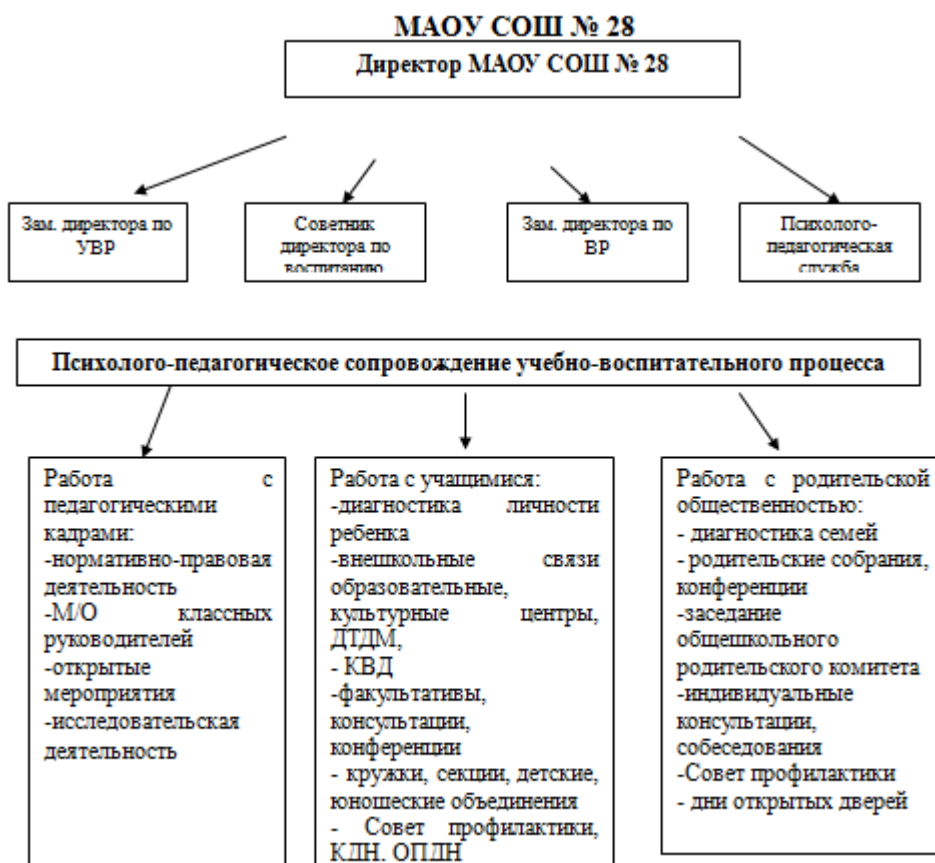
МАОУ СОШ № 28

Директор МАОУ СОШ № 28

Зам. директора по УВР

Советник директора по воспитанию

Зам. директора по ВР

Психолого-педагогическая служба

Психолого-педагогическое сопровождение учебно-воспитательного процесса

Работа с педагогическими кадрами:
-нормативно-правовая деятельность
-М/О классных руководителей
-открытые мероприятия
-исследовательская деятельность

Работа с учащимися:
-диагностика личности ребенка
-внешкольные связи образовательные, культурные центры, ДТДМ,
- КВД
-факультативы, консультации, конференции
- кружки, секции, детские, юношеские объединения
- Совет профилактики, КДН. ОПДН

Работа с родительской общественностью:
- диагностика семей
- родительские собрания, конференции
-заседание общешкольного родительского комитета
-индивидуальные консультации, собеседования
-Совет профилактики
- дни открытых дверей